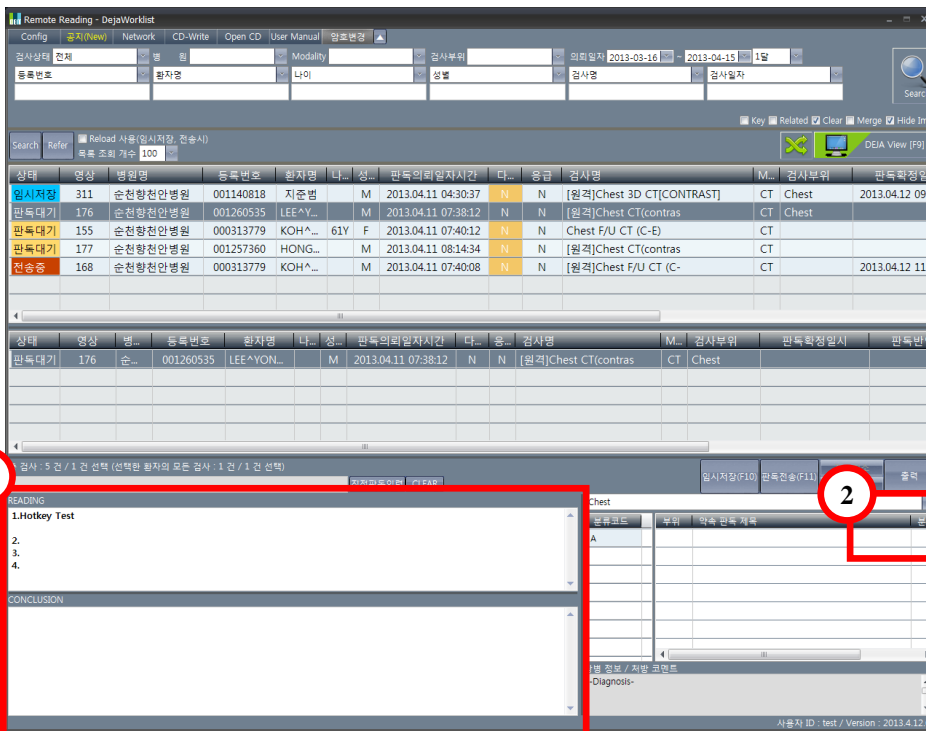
Remote Reading - DejaWorklist

Config | 공지(New) | Network | CD-Write | Open CD | User Manual | 암호변경

검사상태 전체 | 병원 | Modality | 검사부위 | 의뢰일자 2013-03-16 ~ 2013-04-15 | 1달

등록번호 | 환자명 | 나이 | 성별 | 검사명 | 검사일자

Search

Key | Related | Clear | Merge | Hide Im

Search | Refer | Reload 사용(임시저장, 전송시) | 목록 조회 개수 100

DEJA View [F9]

| 상태 | 영상 | 병원명 | 등록번호 | 환자명 | 나.. | 성.. | 판독의뢰일자시간 | 다.. | 응급 | 검사명 | M.. | 검사부위 | 판독확정일 |
|---|---|---|---|---|---|---|---|---|---|---|---|---|---|
| 임시저장 | 311 | 순천향천안병원 | 001140818 | 지준범 | | M | 2013.04.11 04:30:37 | N | N | [원격]Chest 3D CT[CONTRAST] | CT | Chest | 2013.04.12 09 |
| 판독대기 | 176 | 순천향천안병원 | 001260535 | LEE^Y... | | M | 2013.04.11 07:38:12 | N | N | [원격]Chest CT(contras | CT | Chest | |
| 판독대기 | 155 | 순천향천안병원 | 000313779 | KOH^... | 61Y | F | 2013.04.11 07:40:12 | N | N | Chest F/U CT (C-E) | CT | | |
| 판독대기 | 177 | 순천향천안병원 | 001257360 | HONG... | | M | 2013.04.11 08:14:34 | N | N | Chest CT(contras | CT | | |
| 전송중 | 168 | 순천향천안병원 | 000313779 | KOH^... | | M | 2013.04.11 07:40:08 | N | N | [원격]Chest F/U CT (C- | CT | | 2013.04.12 11 |

| 상태 | 영상 | 병... | 등록번호 | 환자명 | 나.. | 성.. | 판독의뢰일자시간 | 다.. | 응.. | 검사명 | M.. | 검사부위 | 판독확정일시 | 판독반 |
|---|---|---|---|---|---|---|---|---|---|---|---|---|---|---|
| 판독대기 | 176 | 순... | 001260535 | LEE^YON... | | M | 2013.04.11 07:38:12 | N | N | [원격]Chest CT(contras | CT | Chest | | |

검사 : 5 건 / 1 건 선택 (선택한 환자의 모든 검사 : 1 건 / 1 건 선택)

직전판독입력 | CLEAR

임시저장(F10) | 판독전송(F11) | 출력

2

READING
1.Hotkey Test

2.
3.
4.

CONCLUSION

Chest

분류코드 | 부위 | 약속 판독 제목

A

병 정보 / 처방 코멘트
-Diagnosis-

사용자 ID : test / Version : 2013.4.12.